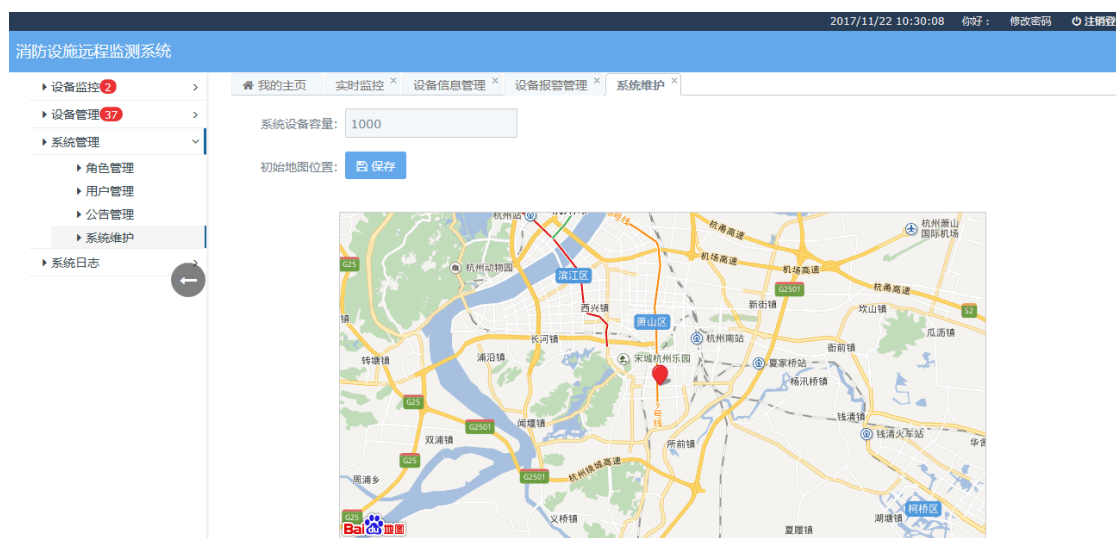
2017/11/22 10:30:08 你好： 修改密码 注销登

消防设施远程监测系统

设备监控 2
设备管理 37
系统管理
角色管理
用户管理
公告管理
系统维护
系统日志

我的主页 实时监控 × 设备信息管理 × 设备报警管理 × 系统维护 ×

系统设备容量: 1000

初始地图位置: 保存

杭州站
杭甬高速
杭州萧山国际机场
G25
杭州动物园
滨江区
机场高速
机场高速
杭甬高速
G2501
新街镇
坎山镇
西兴镇
萧山区
S2
瓜沥镇
镇
长河镇
杭州南站
转塘镇
浦沿镇
宋城杭州乐园
夏家桥站
衙前镇
杨汛桥镇
G25
G2501
闻堰镇
钱清镇
双浦镇
所前镇
钱清火车站
华舍
G25
杭州绕城高速
周浦乡
G2501
G25
义桥镇
柯桥区
湖塘镇
夏履镇
Bai地图